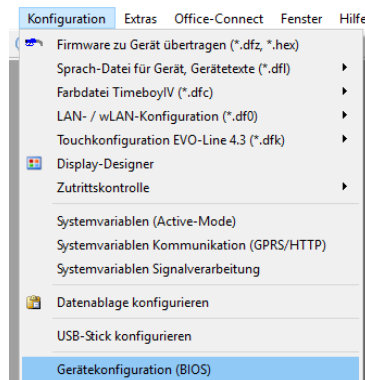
Konfiguration Extras Office-Connect Fenster Hilfe

Firmware zu Gerät übertragen (*.dfz, *.hex)
Sprach-Datei für Gerät, Gerätetexte (*.dfl)
Farbdatei TimeboyIV (*.dfc)
LAN- / wLAN-Konfiguration (*.df0)
Touchkonfiguration EVO-Line 4.3 (*.dfk)
Display-Designer
Zutrittskontrolle

Systemvariablen (Active-Mode)
Systemvariablen Kommunikation (GPRS/HTTP)
Systemvariablen Signalverarbeitung

Datenablage konfigurieren

USB-Stick konfigurieren

Gerätekonfiguration (BIOS)